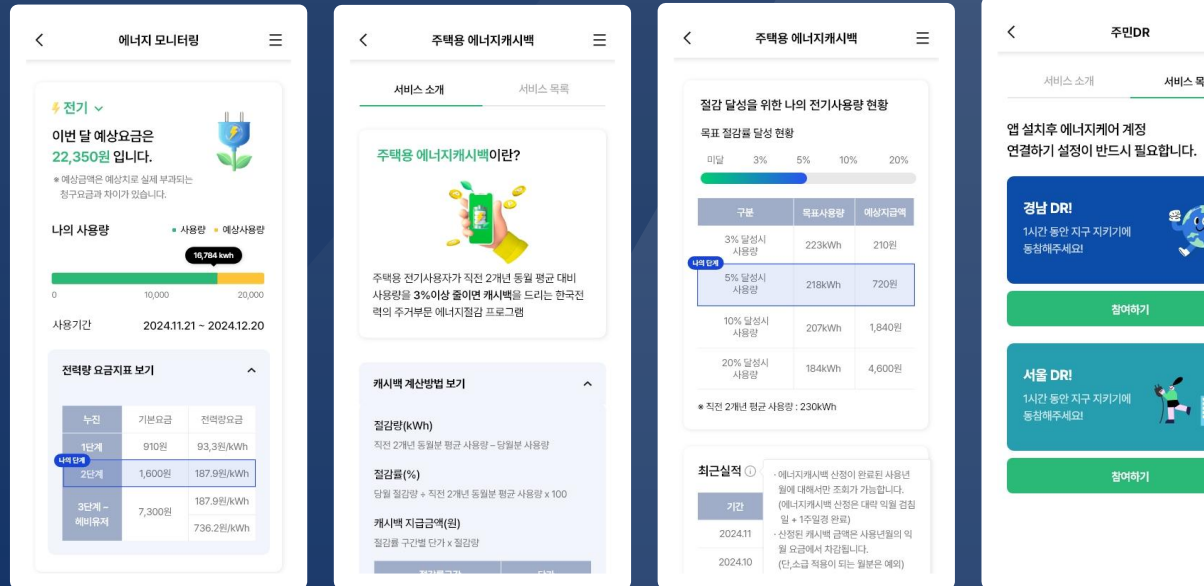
에너지 모니터링

전기

이번 달 예상요금은 22,350원 입니다.

* 예상금액은 예상치로 실제 부과되는 청구요금과 차이가 있습니다.

나의 사용량
사용량 예상사용량

16,784 kwh

0 10,000 20,000

사용기간 2024.11.21 ~ 2024.12.20

전력량 요금지표 보기

| 누진 | 기본요금 | 전력량요금 |
|---|---|---|
| 1단계 | 910원 | 93.3원/kWh |
| 2단계 | 1,600원 | 187.9원/kWh |
| 3단계 ~ 헤비유저 | 7,300원 | 187.9원/kWh |
| | | 736.2원/kWh |

나의 단계

주택용 에너지캐시백

서비스 소개 서비스 목록

주택용 에너지캐시백이란?

주택용 전기사용자가 직전 2개년 동월 평균 대비 사용량을 3%이상 줄이면 캐시백을 드리는 한국전력의 주거부문 에너지절감 프로그램

캐시백 계산방법 보기

절감량(kWh)
직전 2개년 동월분 평균 사용량 – 당월분 사용량

절감률(%)
당월 절감량 ÷ 직전 2개년 동월분 평균 사용량 x 100

캐시백 지급금액(원)
절감률 구간별 단가 x 절감량

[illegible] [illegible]

주택용 에너지캐시백

절감 달성을 위한 나의 전기사용량 현황

목표 절감률 달성 현황

미달 3% 5% 10% 20%

| 구분 | 목표사용량 | 예상지급액 |
|---|---|---|
| 3% 달성시 사용량 | 223kWh | 210원 |
| 5% 달성시 사용량 | 218kWh | 720원 |
| 10% 달성시 사용량 | 207kWh | 1,840원 |
| 20% 달성시 사용량 | 184kWh | 4,600원 |

나의 단계

* 직전 2개년 평균 사용량 : 230kWh

최근실적

기간
2024.11
2024.10

- 에너지캐시백 산정이 완료된 사용년월에 대해서만 조회가 가능합니다. (에너지캐시백 산정은 대략 익월 검침일 + 1주일경 완료)
- 산정된 캐시백 금액은 사용년월의 익월 요금에서 차감됩니다. (단,소급 적용이 되는 월분은 예외)

주민DR

서비스 소개 서비스 목

앱 설치후 에너지케어 계정 연결하기 설정이 반드시 필요합니다.

경남 DR!
1시간 동안 지구 지키기에 동참해주세요!

참여하기

서울 DR!
1시간 동안 지구 지키기에 동참해주세요!

참여하기